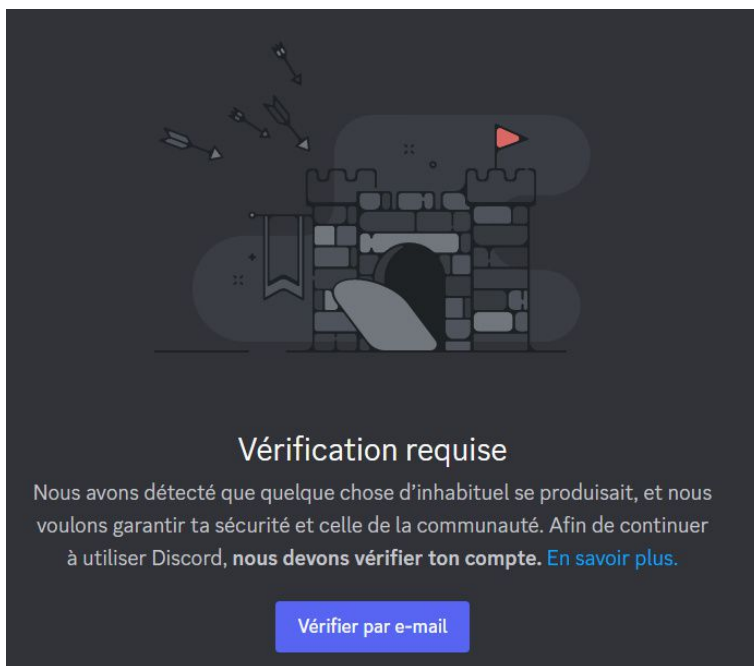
Vérification requise

Nous avons détecté que quelque chose d’inhabituel se produisait, et nous voulons garantir ta sécurité et celle de la communauté. Afin de continuer à utiliser Discord, **nous devons vérifier ton compte.** En savoir plus.

Vérifier par e-mail